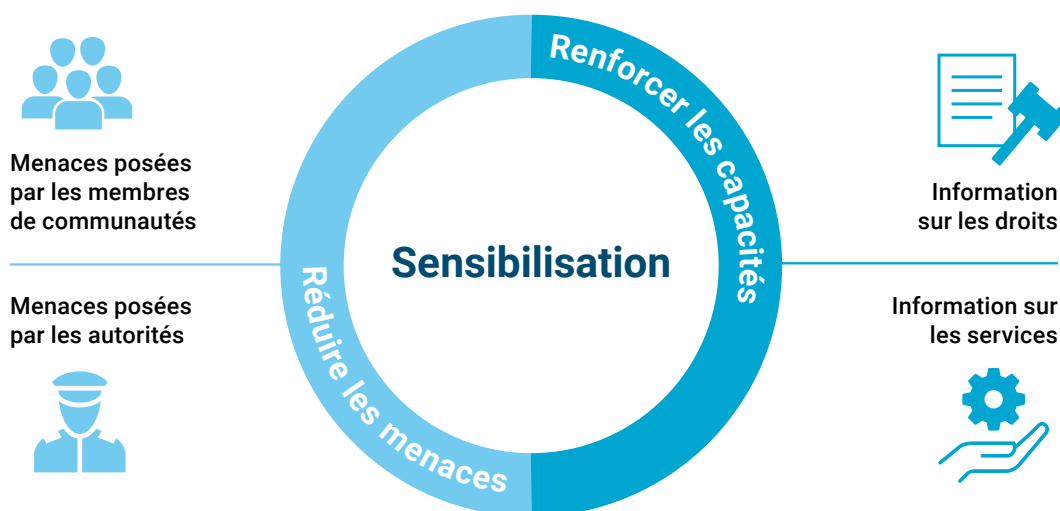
Menaces posées par les membres de communautés

Menaces posées par les autorités

Renforcer les capacités

Sensibilisation

Réduire les menaces

Information sur les droits

Information sur les services